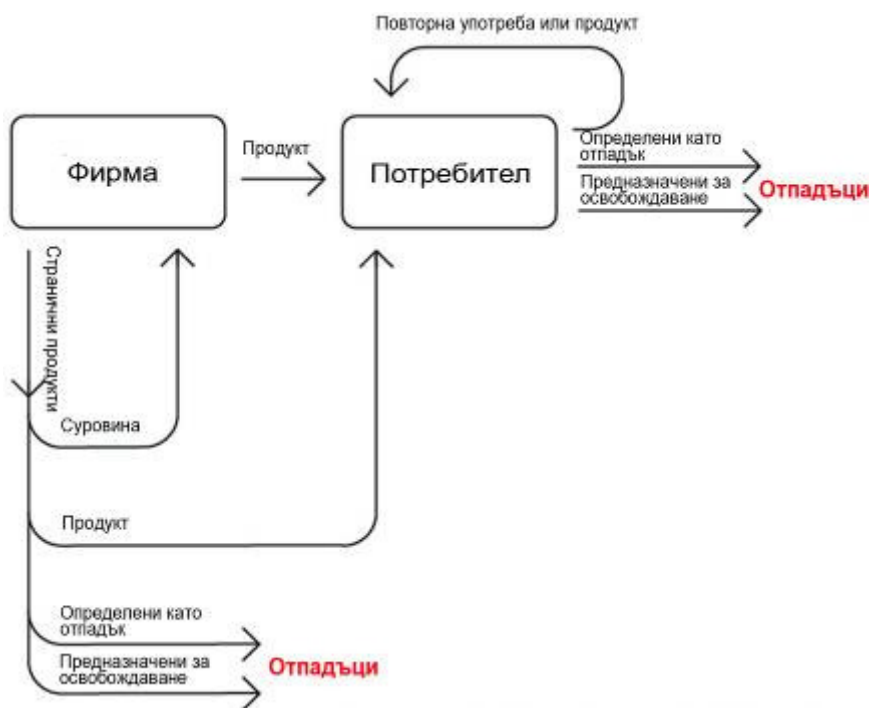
Повторна употреба или продукт

Фирма

Продукт

Потребител

Определени като отпадък

Предназначени за освобождаване

Отпадъци

Странични продукти

Суровина

Продукт

Определени като отпадък

Предназначени за освобождаване

Отпадъци